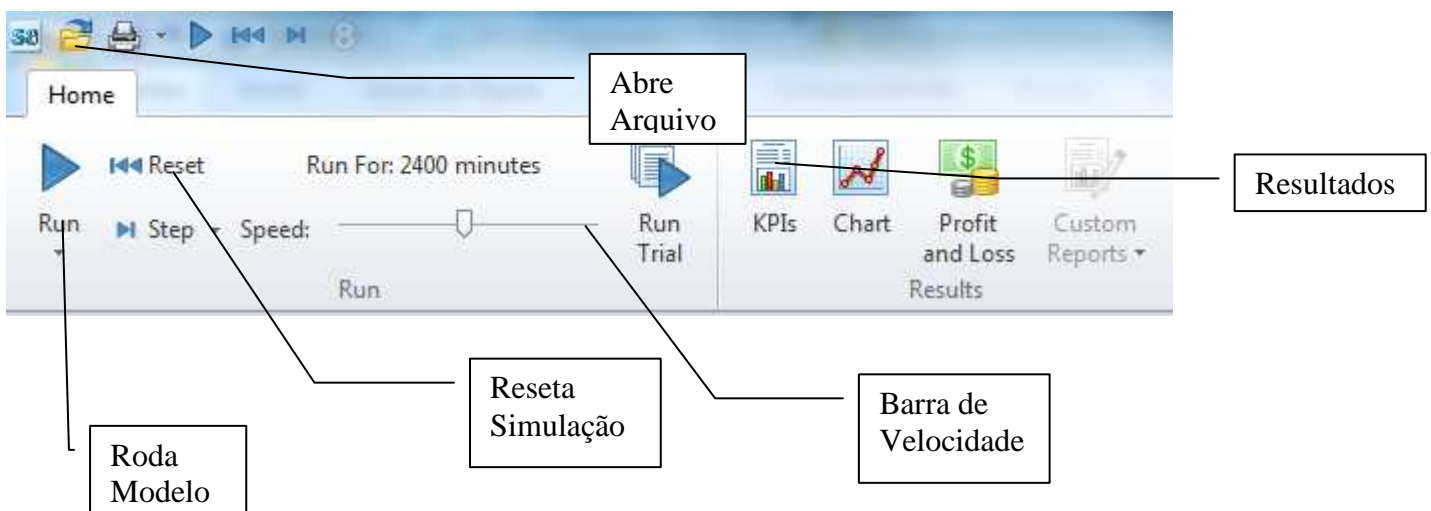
Home

Abre Arquivo

Reset

Run For: 2400 minutes

Run

Step

Speed:

Run Trial

Run

KPIs

Chart

Profit and Loss

Custom Reports

Results

Resultados

Reseta Simulação

Barra de Velocidade

Roda Modelo